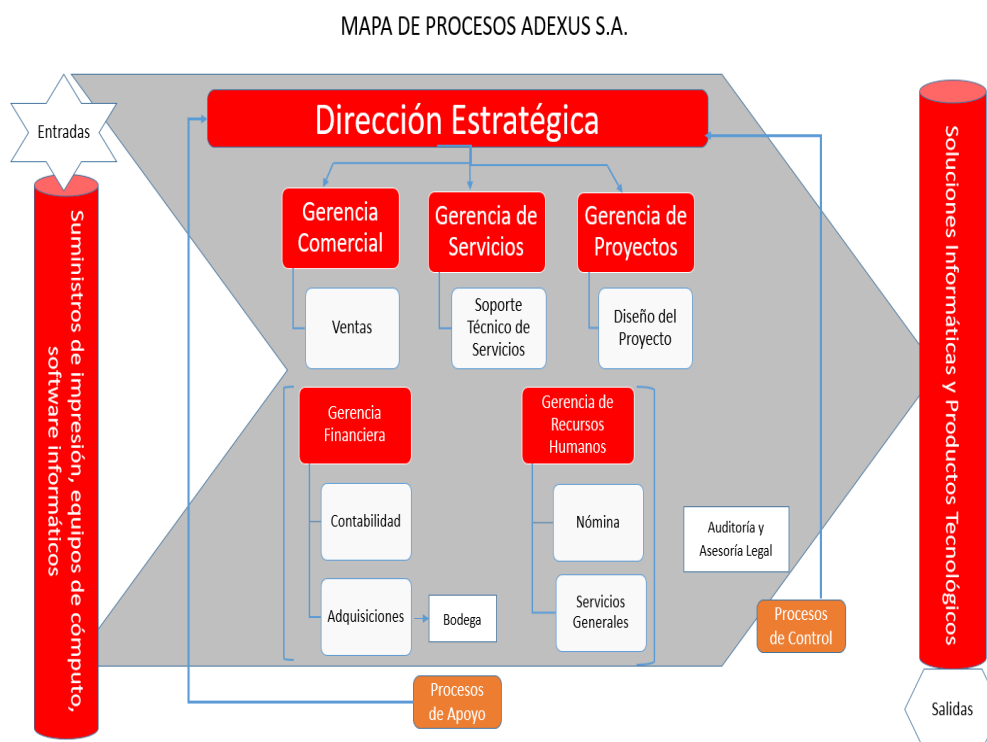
MAPA DE PROCESOS ADEXUS S.A.

Entradas

Suministros de impresión, equipos de cómputo, software informáticos

Dirección Estratégica

Gerencia Comercial

Gerencia de Servicios

Gerencia de Proyectos

Ventas

Soporte Técnico de Servicios

Diseño del Proyecto

Gerencia Financiera

Gerencia de Recursos Humanos

Contabilidad

Nómina

Auditoría y Asesoría Legal

Adquisiciones

Bodega

Servicios Generales

Procesos de Control

Procesos de Apoyo

Soluciones Informáticas y Productos Tecnológicos

Salidas